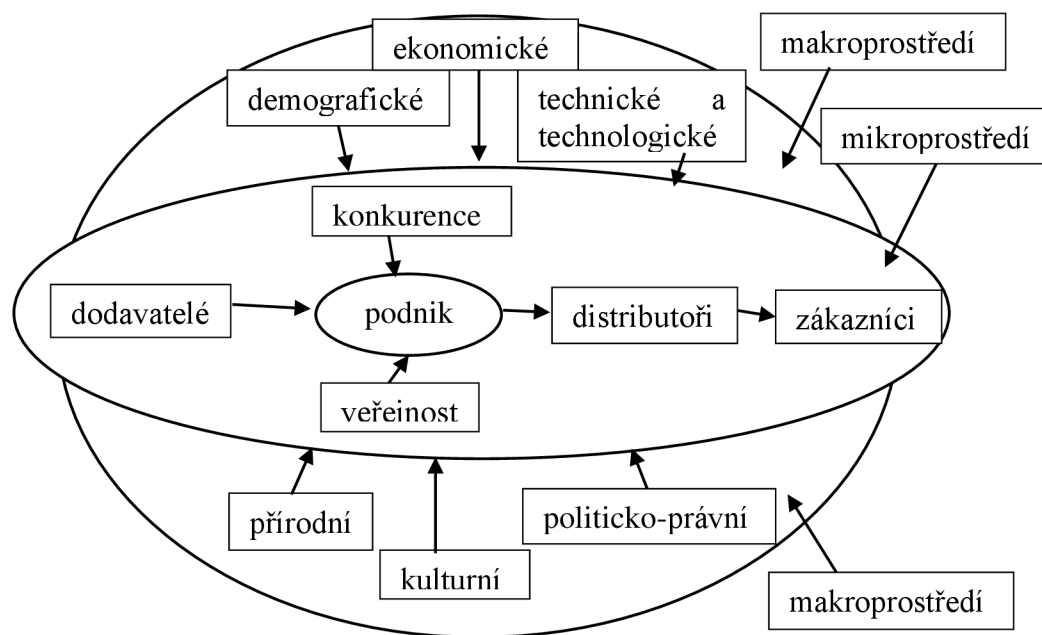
ekonomické

makroprostředí

demografické

technické a technologické

mikroprostředí

konkurence

dodavatelé

podnik

distributoři

zákazníci

veřeinost

přírodní

politicko-právní

kulturní

makroprostředí